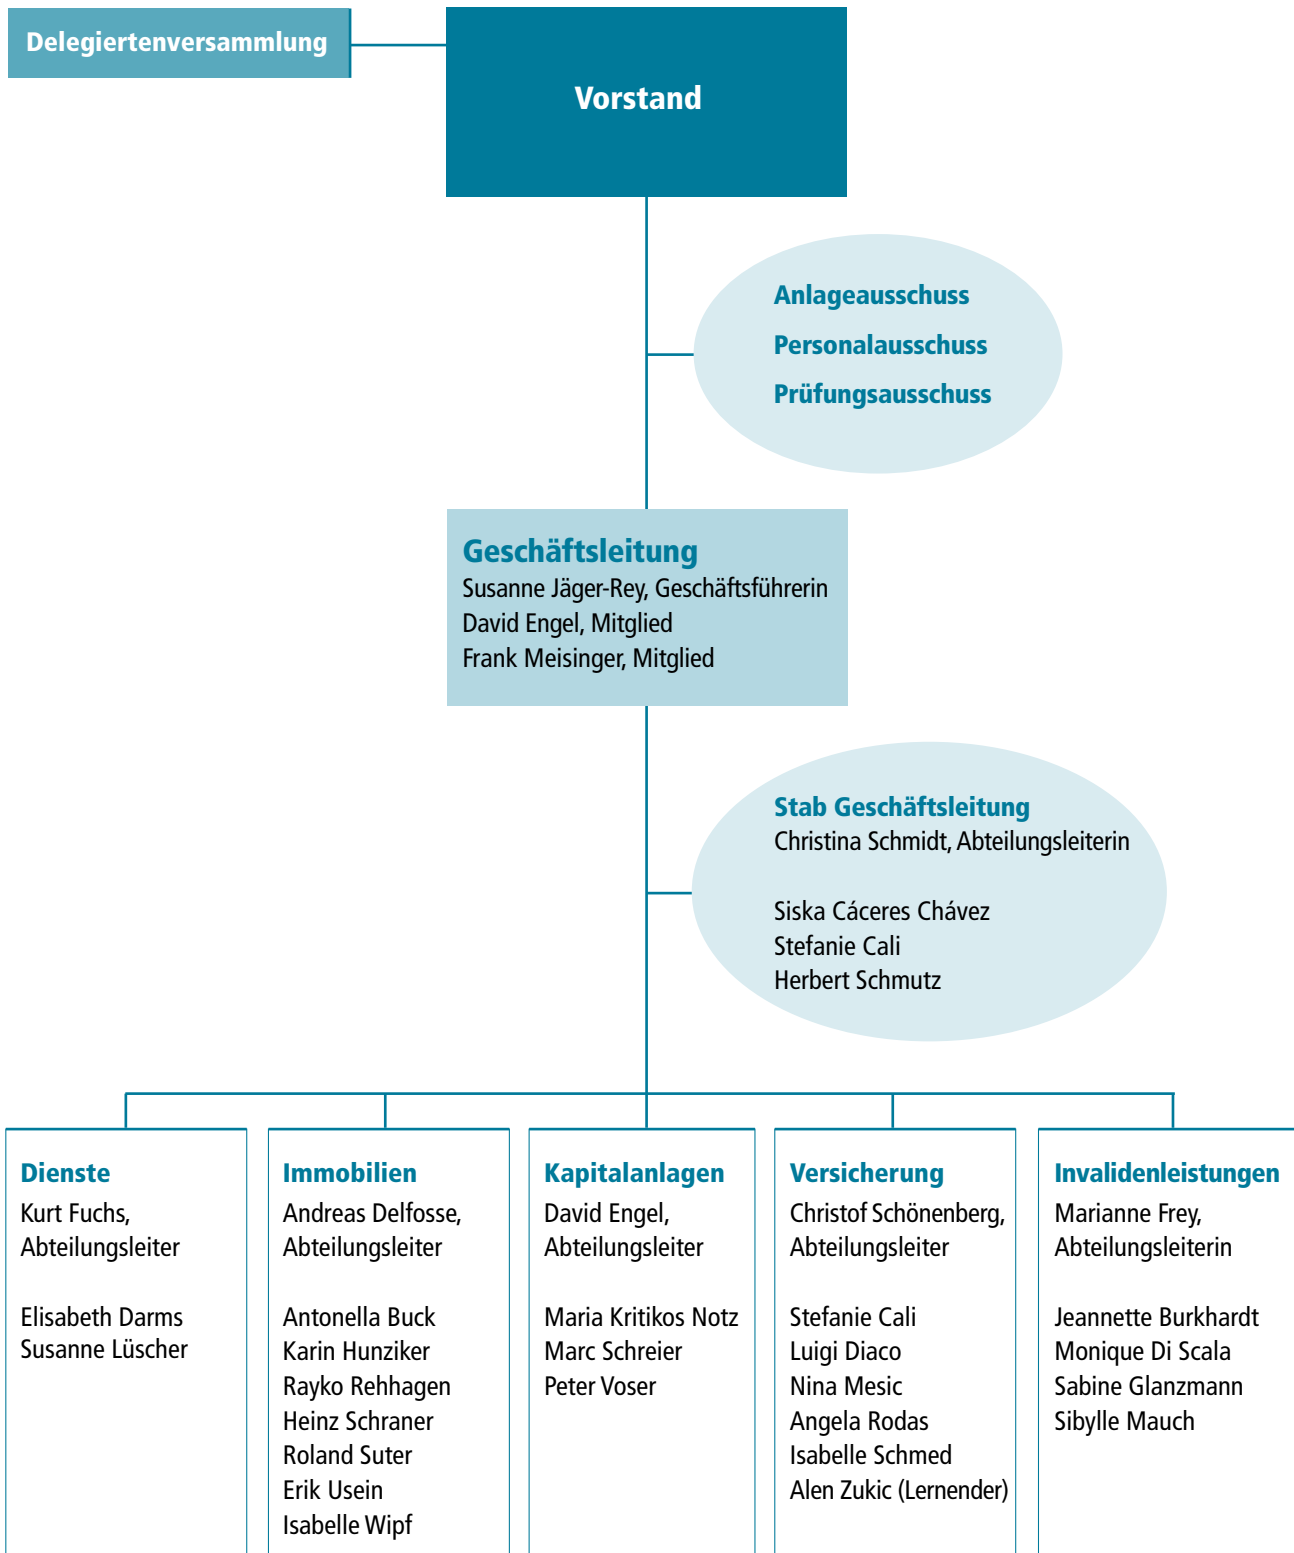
Delegiertenversammlung

Vorstand

Anlageausschuss
Personalausschuss
Prüfungsausschuss

Geschäftsleitung
Susanne Jäger-Rey, Geschäftsführerin
David Engel, Mitglied
Frank Meisinger, Mitglied

Stab Geschäftsleitung
Christina Schmidt, Abteilungsleiterin

Siska Cáceres Chávez
Stefanie Cali
Herbert Schmutz

Dienste
Kurt Fuchs, Abteilungsleiter

Elisabeth Darms
Susanne Lüscher

Immobilien
Andreas Delfosse, Abteilungsleiter

Antonella Buck
Karin Hunziker
Rayko Rehhagen
Heinz Schraner
Roland Suter
Erik Usein
Isabelle Wipf

Kapitalanlagen
David Engel, Abteilungsleiter

Maria Kritikos Notz
Marc Schreier
Peter Voser

Versicherung
Christof Schönenberg, Abteilungsleiter

Stefanie Cali
Luigi Diaco
Nina Mesic
Angela Rodas
Isabelle Schmed
Alen Zukic (Lernender)

Invalidenleistungen
Marianne Frey, Abteilungsleiterin

Jeannette Burkhardt
Monique Di Scala
Sabine Glanzmann
Sibylle Mauch